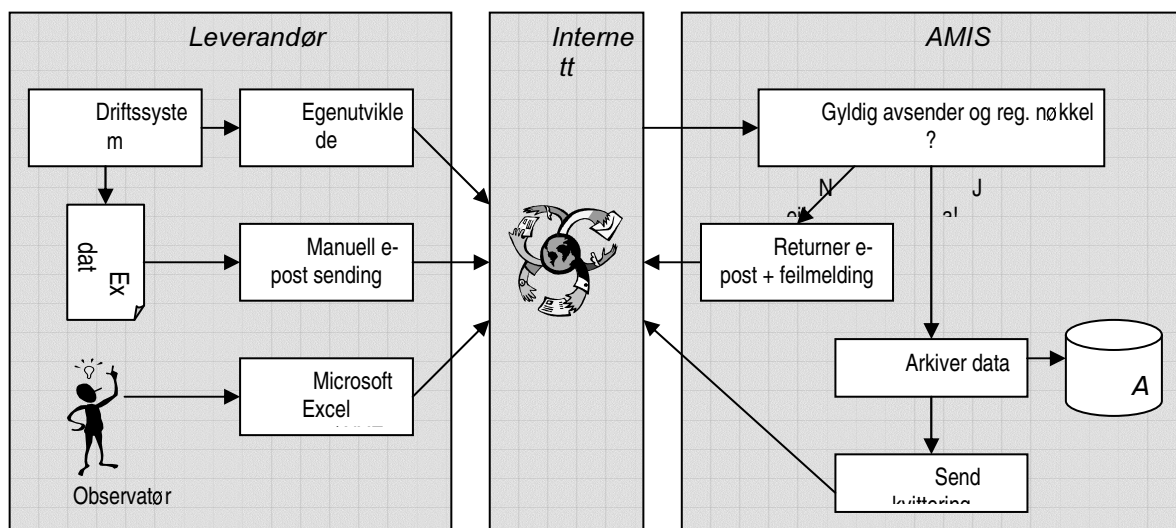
Leverandør

Interne tt

AMIS

Driftssyste m

Egenutvikle de

Gyldig avsender og reg. nøkkel ?

N

J

Ex dat

Manuell e-post sending

Returner e-post + feilmelding

Arkiver data

A

Microsoft Excel

Observatør

Send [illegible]